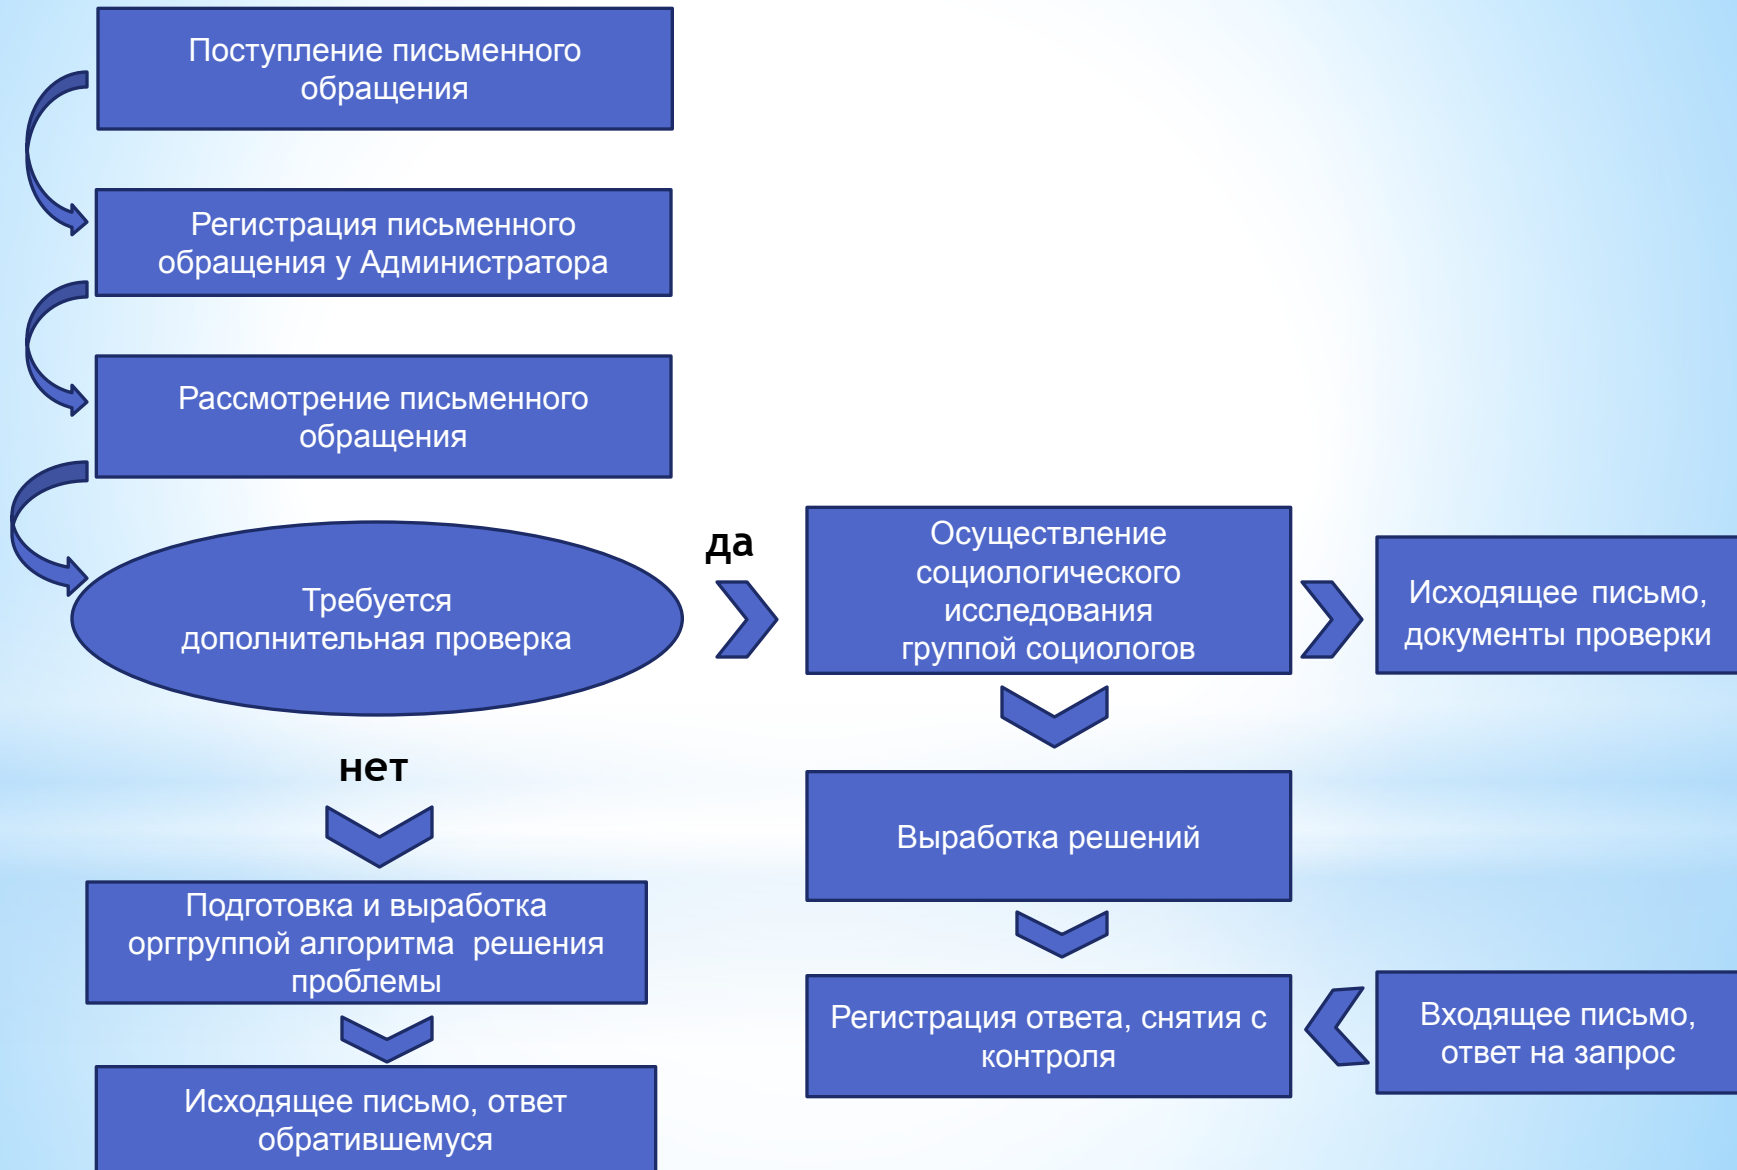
Поступление письменного обращения

Регистрация письменного обращения у Администратора

Рассмотрение письменного обращения

Требуется дополнительная проверка

да

Осуществление социологического исследования группой социологов

Исходящее письмо, документы проверки

нет

Выработка решений

Подготовка и выработка оргруппой алгоритма решения проблемы

Регистрация ответа, снятия с контроля

Входящее письмо, ответ на запрос

Исходящее письмо, ответ обратившемуся